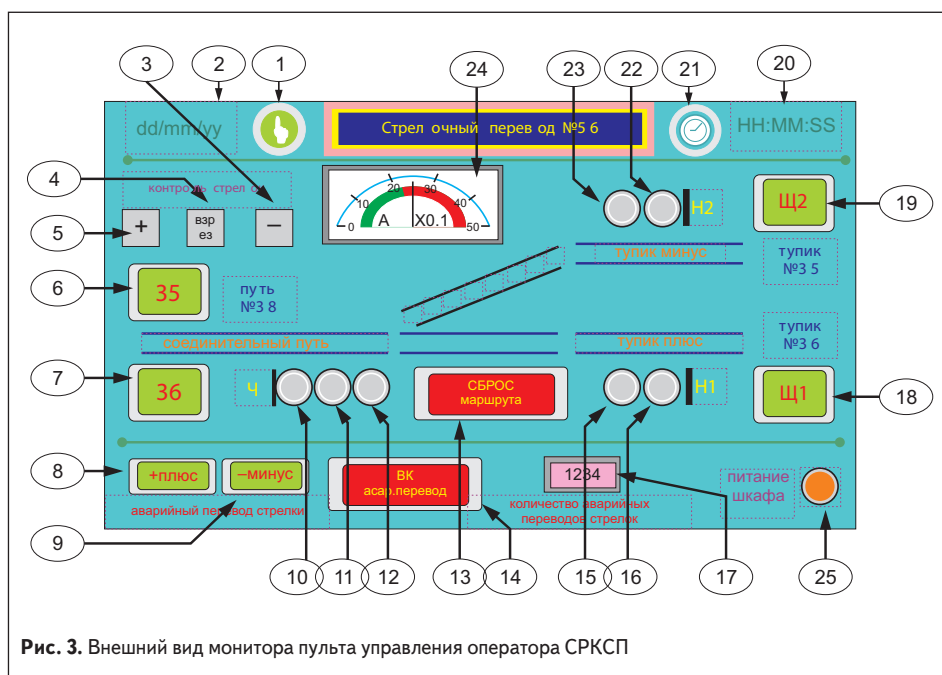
3 2 1 24 23 22 21 20

dd/mm/yy

Стрел очный перев од №5 6

HH:MM:SS

4

контроль стрел ок

5

+

взр ез

–

0 10 20 30 40 50

A X0.1

H2

Щ2

19

тупик минус

тупик №3 5

6

35

путь №3 8

соединительный путь

тупик плюс

тупик №3 6

7

36

Ч

СБРОС маршрута

H1

Щ1

18

8

+плюс

–минус

ВК асар.перевод

1234

питание шкафа

аварийный перевод стрелки

количество аварийных переводов стрелок

9

10 11 12 13 14 15 16 17 25

**Рис. 3.** Внешний вид монитора пульта управления оператора СРКСП